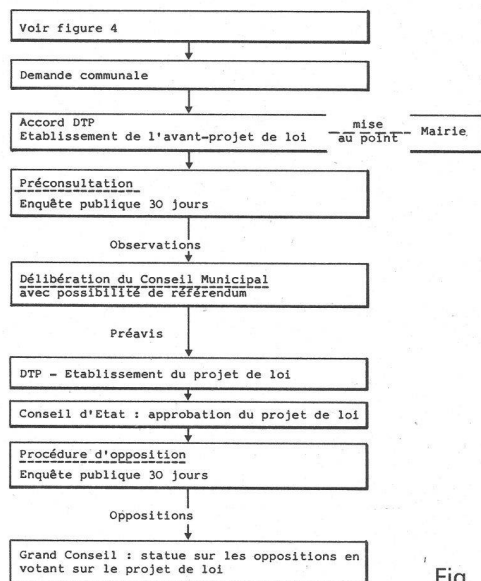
Voir figure 4

Demande communale

Accord DTP
Etablissement de l'avant-projet de loi

mise au point

Mairie

Préconsultation
Enquête publique 30 jours

Observations

Délibération du Conseil Municipal avec possibilité de référendum

Préavis

DTP - Etablissement du projet de loi

Conseil d'Etat : approbation du projet de loi

Procédure d'opposition
Enquête publique 30 jours

Oppositions

Grand Conseil : statue sur les oppositions en votant sur le projet de loi

Fig